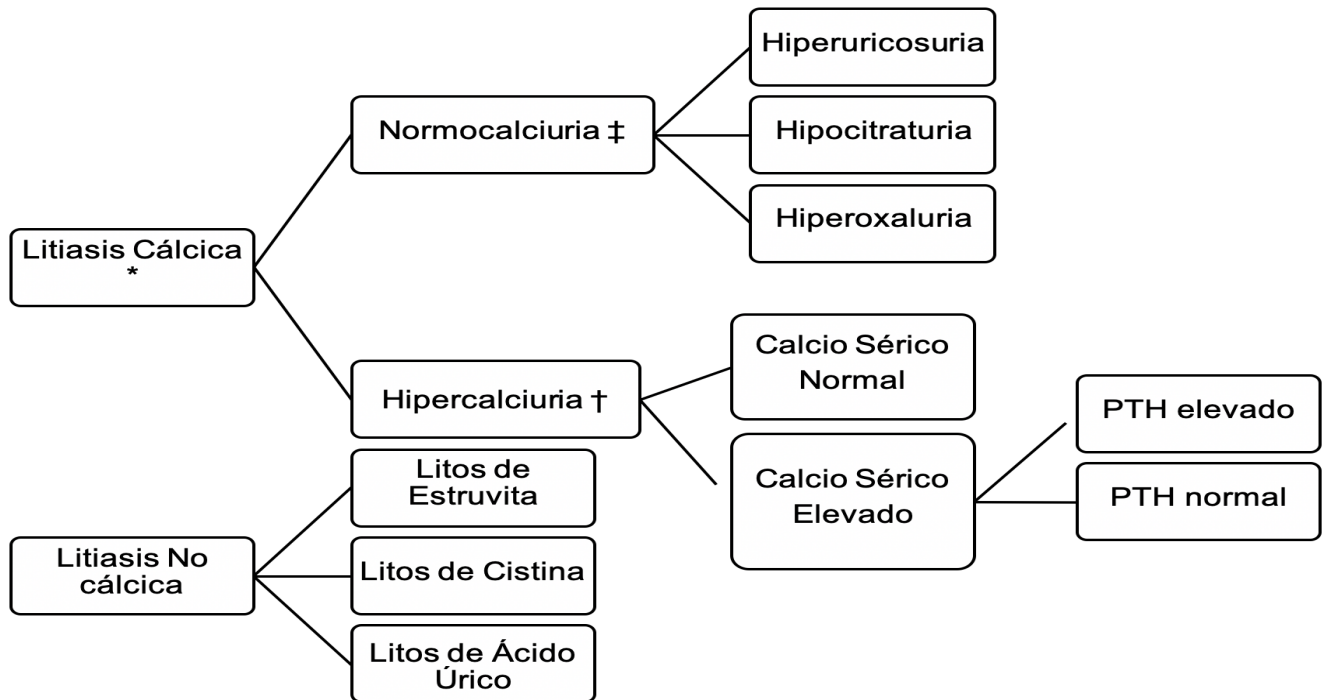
Litiasis Cálcica *

Normocalciuria ‡

Hiperuricosuria

Hipocitraturia

Hiperoxaluria

Hipercalciuria †

Calcio Sérico Normal

Calcio Sérico Elevado

PTH elevado

PTH normal

Litiasis No cálcica

Litos de Estruvita

Litos de Cistina

Litos de Ácido Úrico